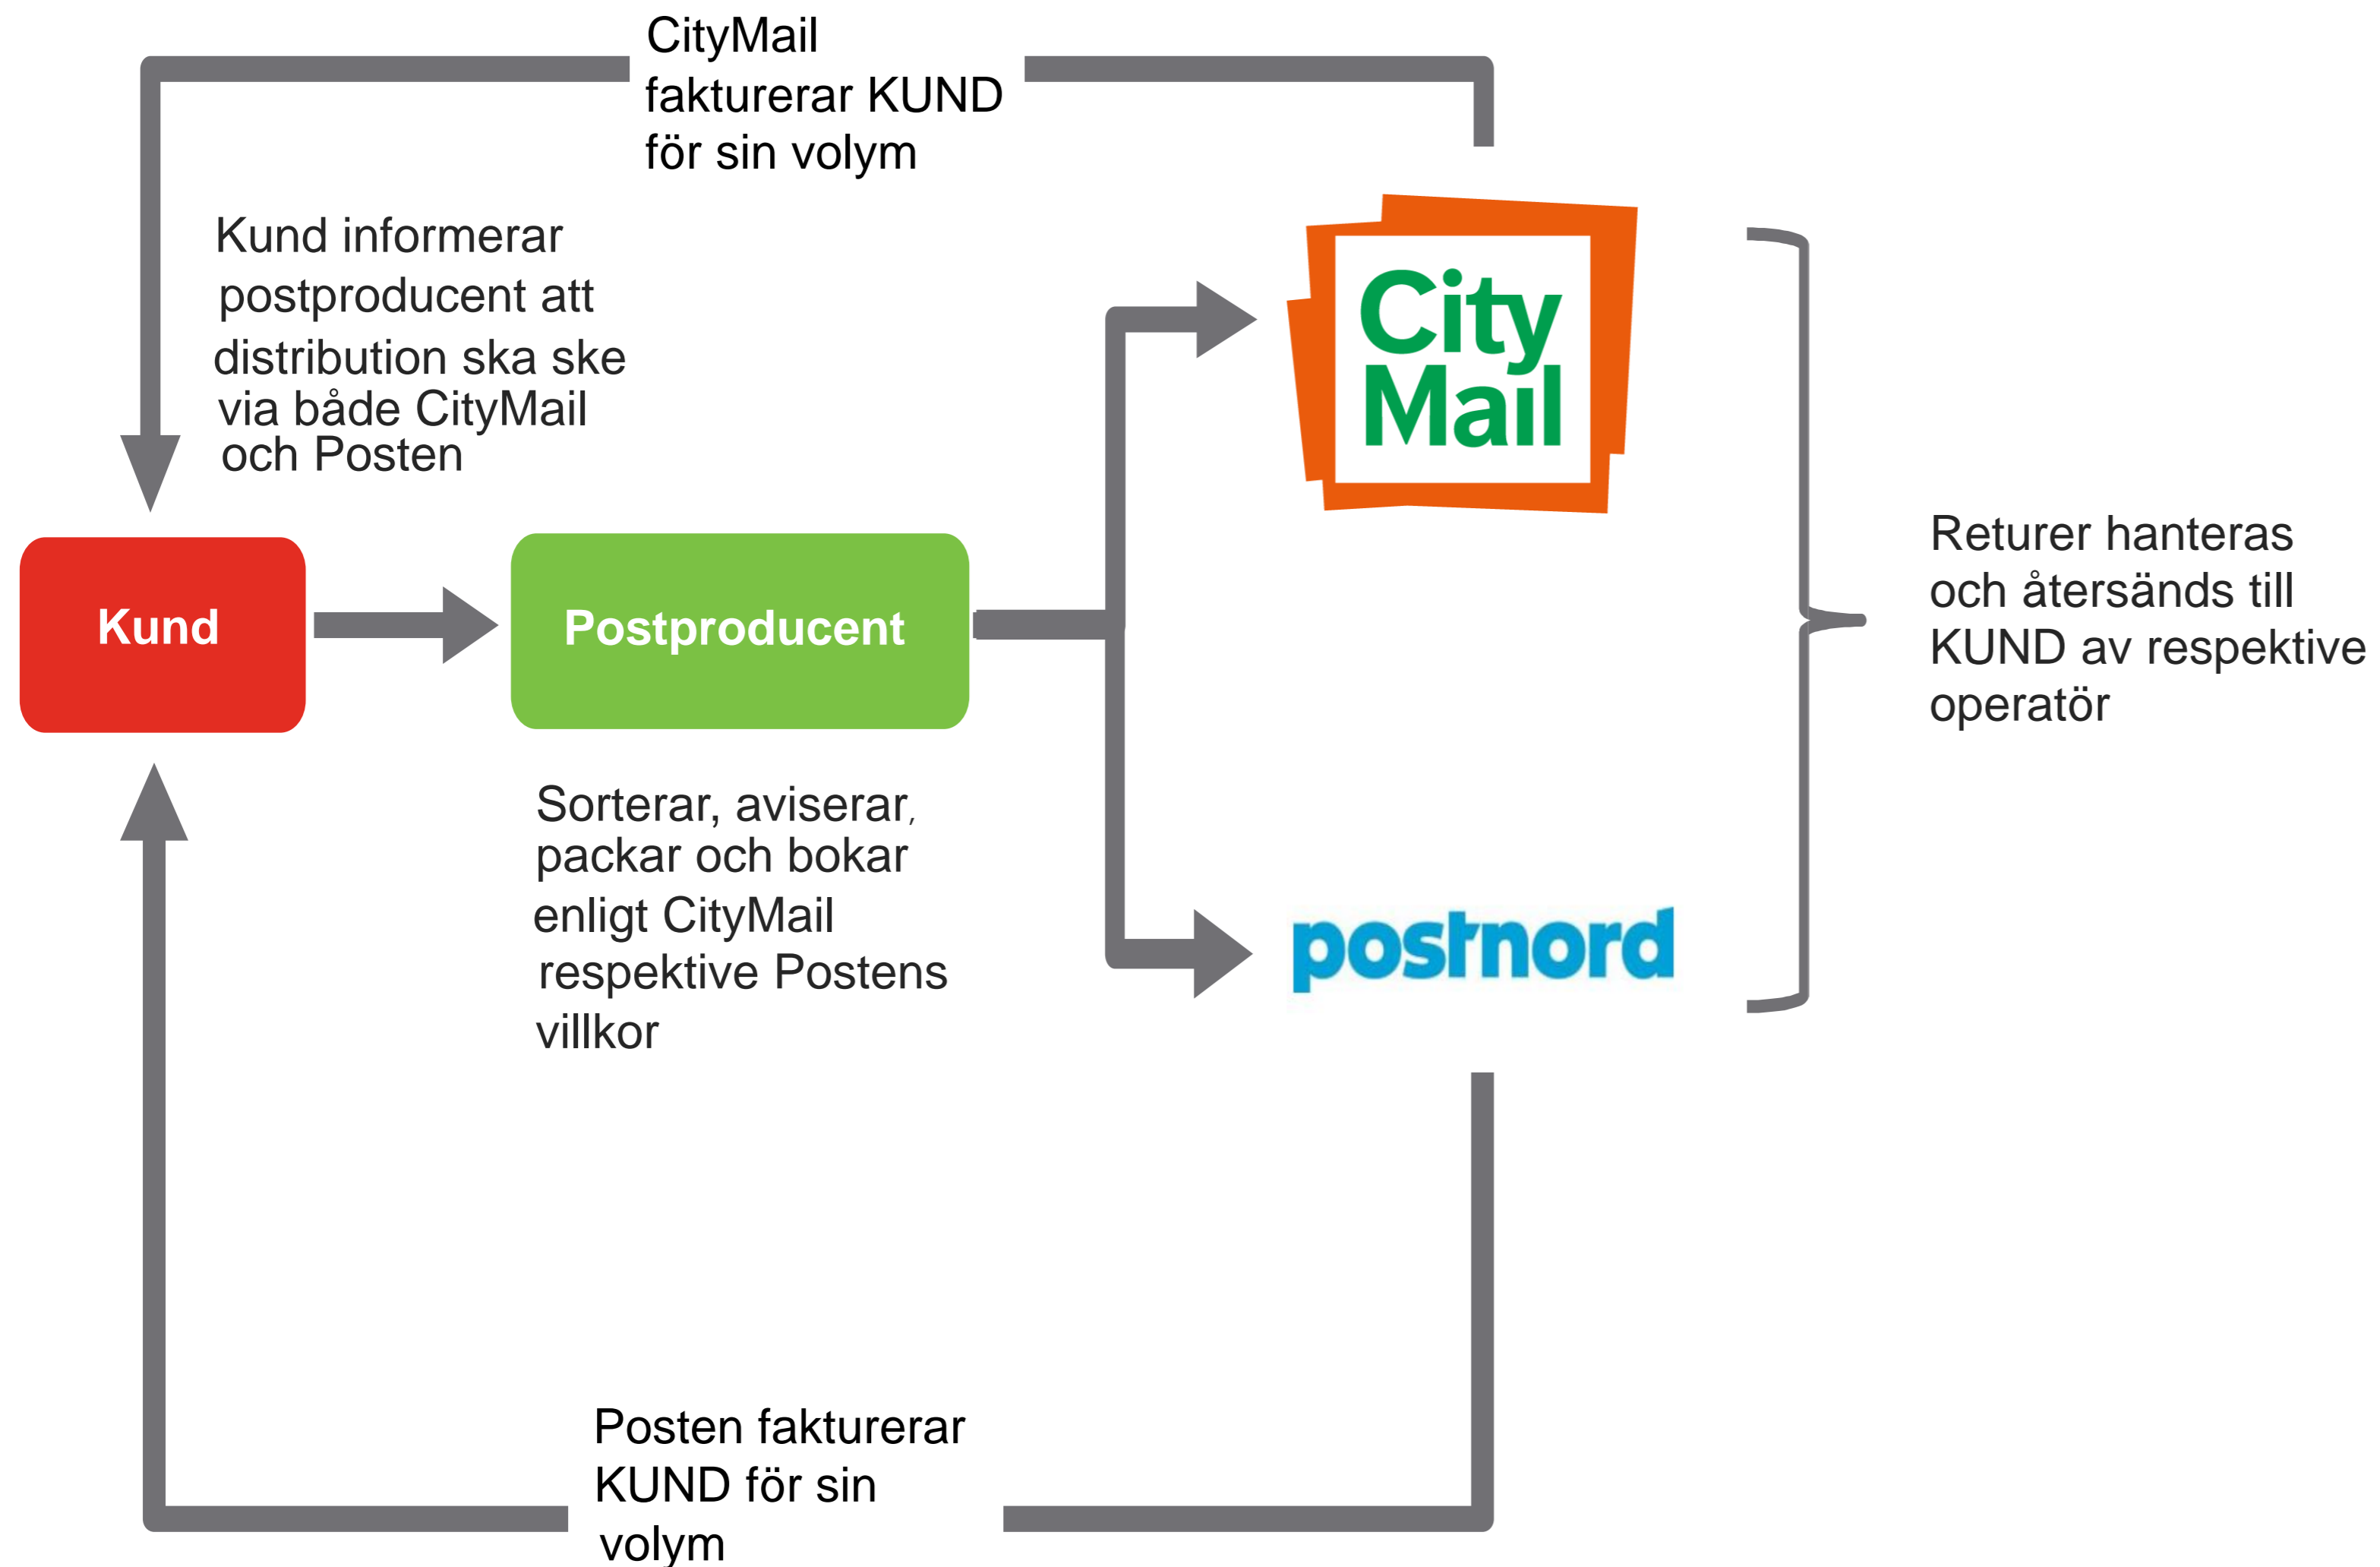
CityMail faktuerar KUND för sin volym

Kund informerar postproducent att distribution ska ske via både CityMail och Posten

City Mail

Kund

Postproducent

Returer hanteras och återsänds till KUND av respektive operatör

Sorterar, aviserar, packar och bokar enligt CityMail respektive Postens villkor

postnord

Posten fakturerar KUND för sin volym